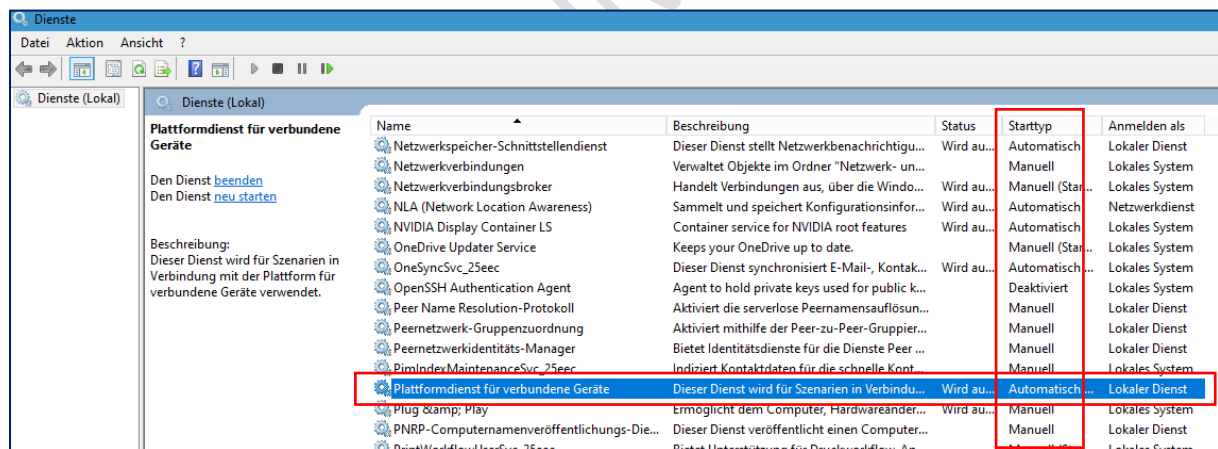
Dienste

Datei Aktion Ansicht ?

Dienste (Lokal)

Dienste (Lokal)

Plattformdienst für verbundene Geräte

Den Dienst beenden
Den Dienst neu starten

Beschreibung:
Dieser Dienst wird für Szenarien in Verbindung mit der Plattform für verbundene Geräte verwendet.

| Name | Beschreibung | Status | Starttyp | Anmelden als |
|---|---|---|---|---|
| Netzwerkspeicher-Schnittstellendienst | Dieser Dienst stellt Netzwerkbenachrichtigu... | Wird au... | Automatisch | Lokaler Dienst |
| Netzwerkverbindungen | Verwaltet Objekte im Ordner "Netzwerk- un... | | Manuell | Lokales System |
| Netzwerkverbindungsbroker | Handelt Verbindungen aus, über die Windo... | Wird au... | Manuell (Star... | Lokales System |
| NLA (Network Location Awareness) | Sammelt und speichert Konfigurationsinfor... | Wird au... | Automatisch | Netzwerkdienst |
| NVIDIA Display Container LS | Container service for NVIDIA root features | Wird au... | Automatisch | Lokales System |
| OneDrive Updater Service | Keeps your OneDrive up to date. | | Manuell (Star... | Lokales System |
| OneSyncSvc_25eec | Dieser Dienst synchronisiert E-Mail-, Kontak... | Wird au... | Automatisch... | Lokales System |
| OpenSSH Authentication Agent | Agent to hold private keys used for public k... | | Deaktiviert | Lokales System |
| Peer Name Resolution-Protokoll | Aktiviert die serverlose Peernamensauflösun... | | Manuell | Lokaler Dienst |
| Peernetzwerk-Gruppenzuordnung | Aktiviert mithilfe der Peer-zu-Peer-Gruppier... | | Manuell | Lokaler Dienst |
| Peernetzwerkidentitäts-Manager | Bietet Identitätsdienste für die Dienste Peer ... | | Manuell | Lokaler Dienst |
| PimIndexMaintenanceSvc_25eec | Indiziert Kontaktdaten für die schnelle Kont... | | Manuell | Lokales System |
| Plattformdienst für verbundene Geräte | Dieser Dienst wird für Szenarien in Verbindu... | Wird au... | Automatisch... | Lokaler Dienst |
| Plug &amp; Play | Ermöglicht dem Computer, Hardwareänder... | Wird au... | Manuell | Lokales System |
| PNRP-Computernamenveröffentlichungs-Die... | Dieser Dienst veröffentlicht einen Computer... | | Manuell | Lokaler Dienst |
| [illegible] | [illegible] | | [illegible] | Lokales System |